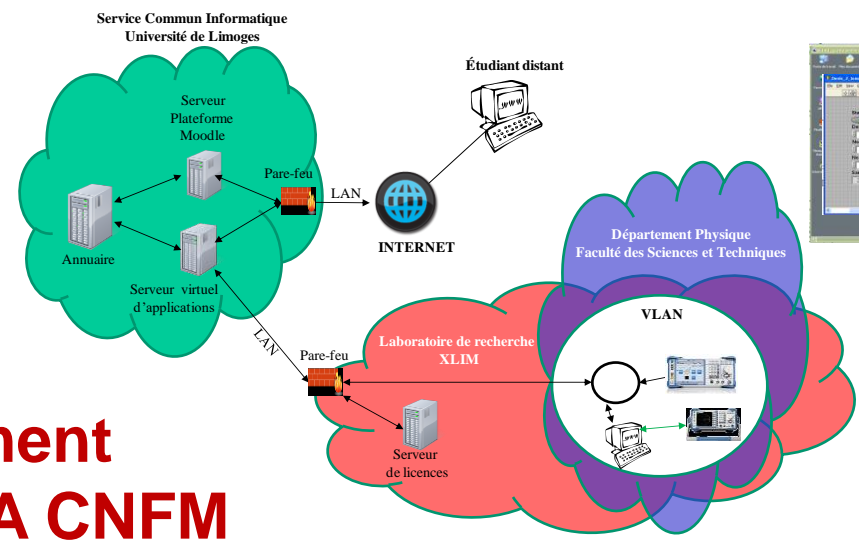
Service Commun Informatique
Université de Limoges

Serveur Plateforme Moodle

Annuaire

Serveur virtuel d'applications

Pare-feu

LAN

Étudiant distant

WWW

INTERNET

Département Physique
Faculté des Sciences et Techniques

LAN

Pare-feu

Laboratoire de recherche XLIM

VLAN

Serveur de licences

ment

A CNFM